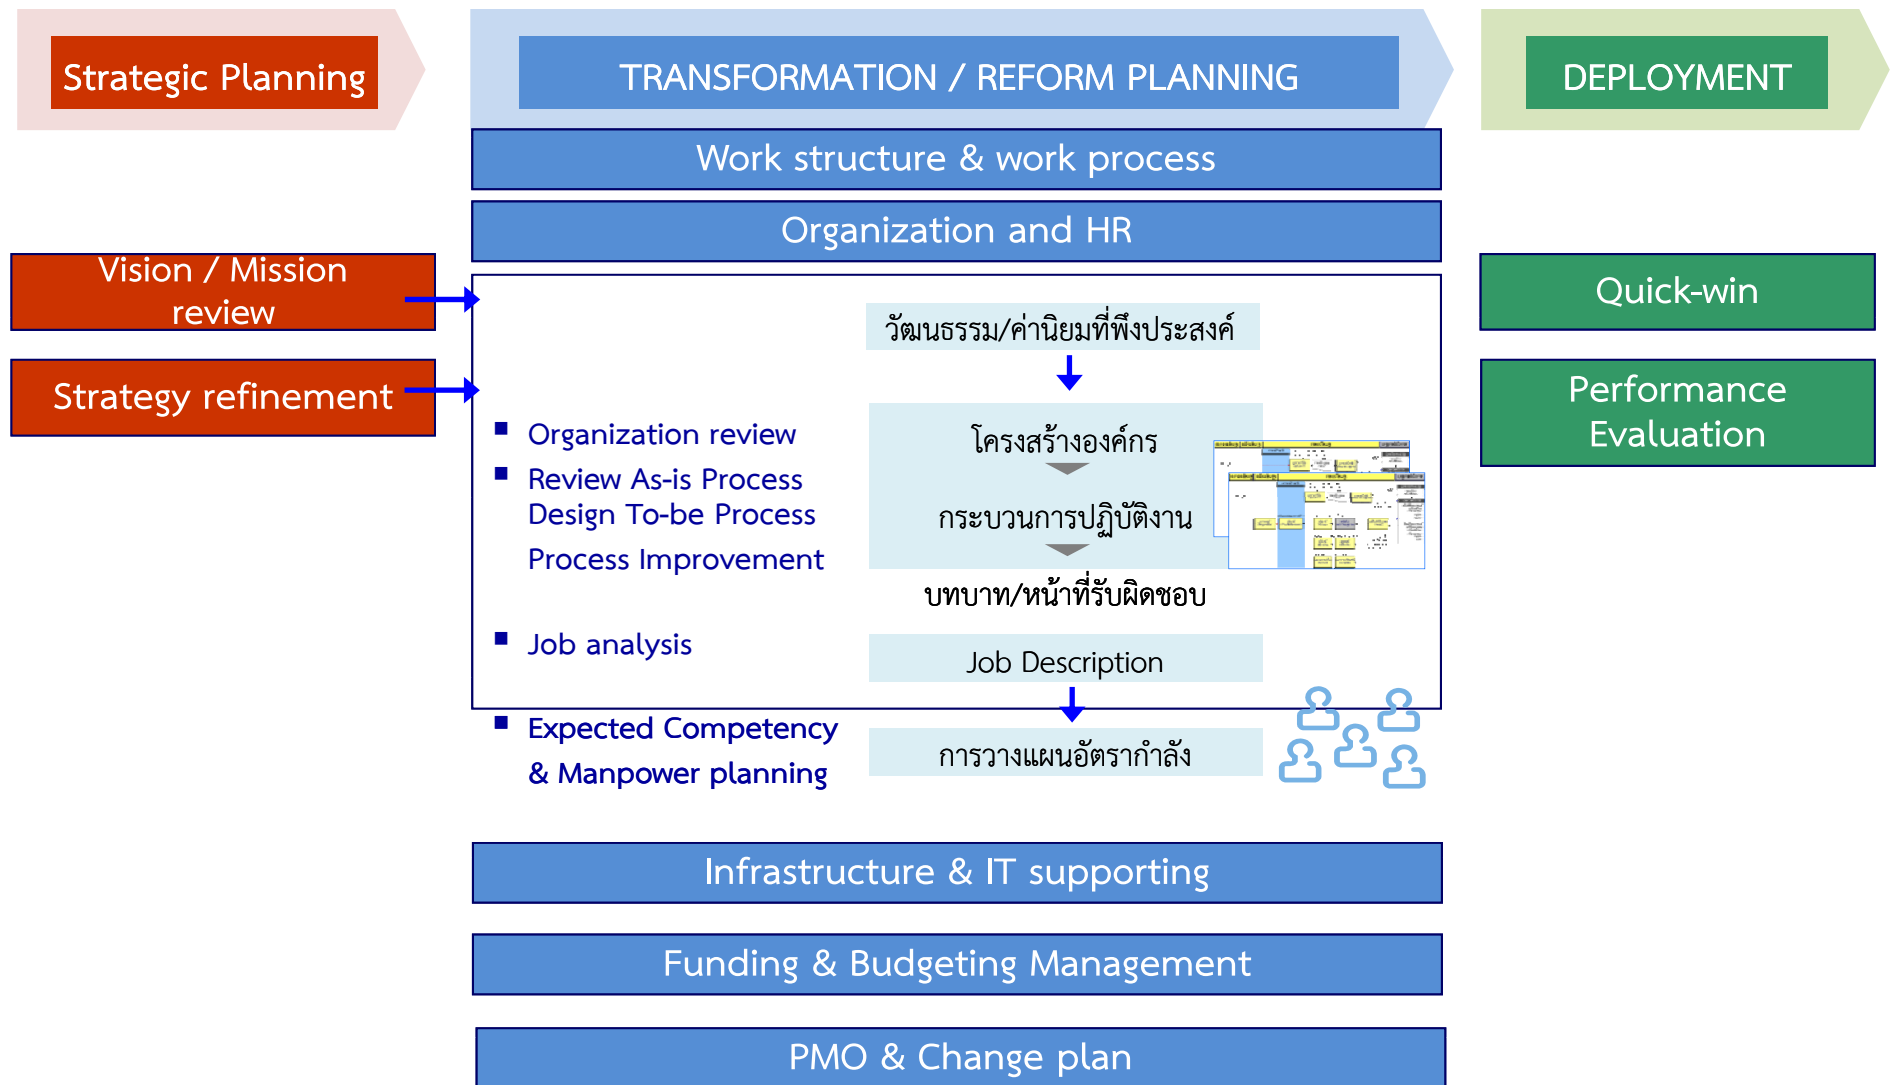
Strategic Planning

TRANSFORMATION / REFORM PLANNING

DEPLOYMENT

Work structure & work process

Organization and HR

Vision / Mission review

Strategy refinement

Quick-win

Performance Evaluation

วัฒนธรรม/ค่านิยมที่พึงประสงค์

Organization review

Review As-is Process

Design To-be Process

Process Improvement

โครงสร้างองค์กร

กระบวนการปฏิบัติงาน

บทบาท/หน้าที่รับผิดชอบ

Job analysis

Job Description

Expected Competency & Manpower planning

การวางแผนอัตรากำลัง

Infrastructure & IT supporting

Funding & Budgeting Management

PMO & Change plan